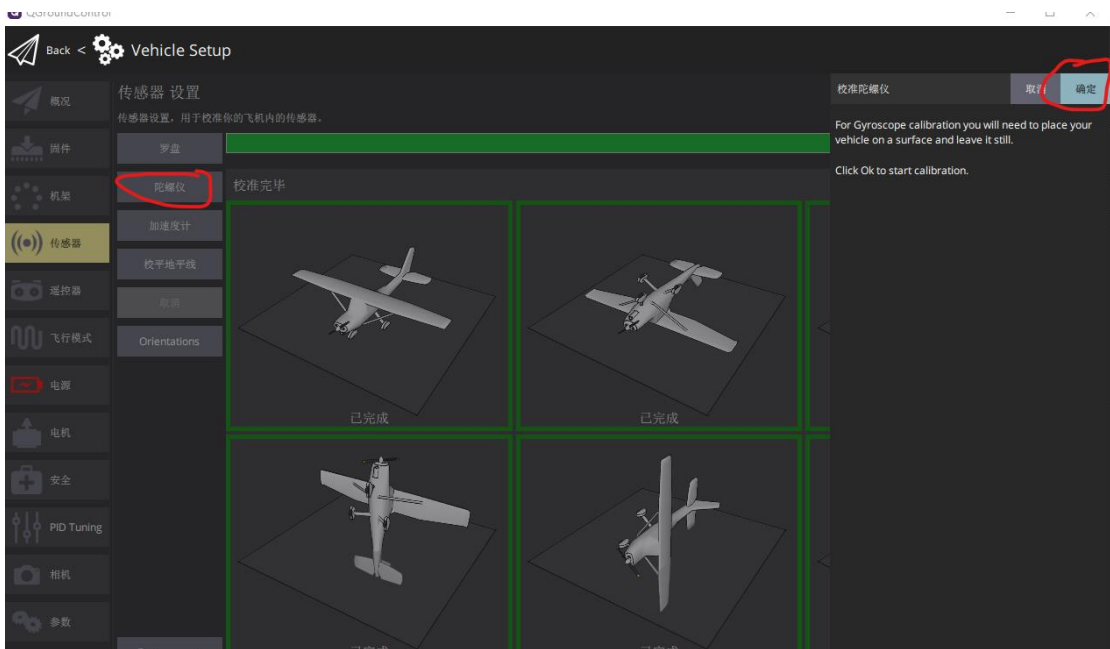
QGroundControl

Back < Vehicle Setup

概况
固件
机架
传感器
遥控器
飞行模式
电源
电机
安全
PID Tuning
相机
参数

传感器 设置
传感器设置，用于校准你的飞机内的传感器。

罗盘
陀螺仪
加速度计
校平地平线
取消
Orientations

校准完毕

已完成
已完成
已完成
已完成

校准陀螺仪
取消
确定

For Gyroscope calibration you will need to place your vehicle on a surface and leave it still.

Click Ok to start calibration.